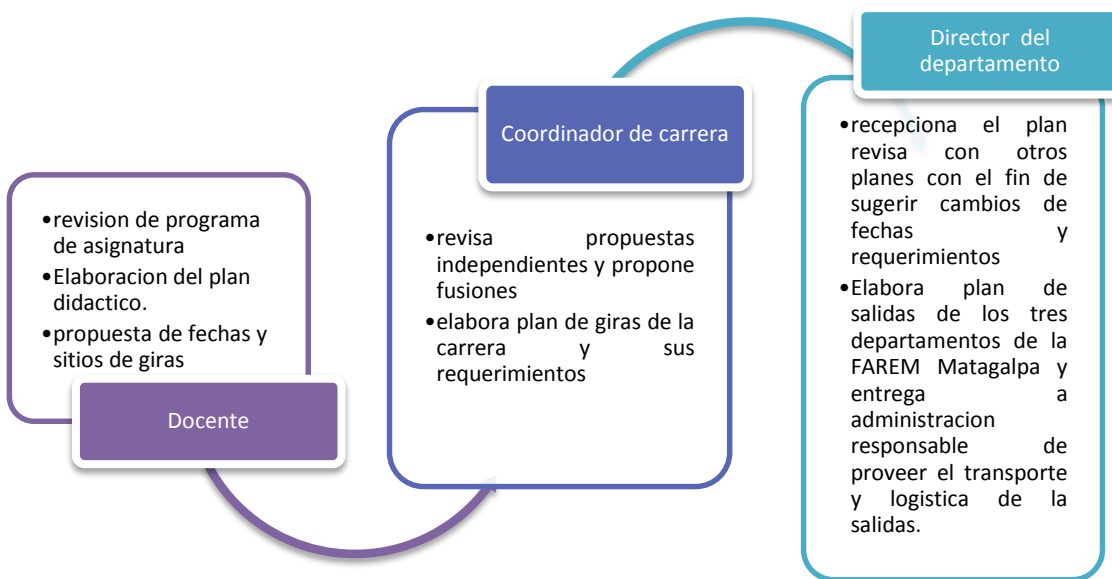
•revision de programa de asignatura
•Elaboracion del plan didactico.
•propuesta de fechas y sitios de giras

Docente

Coordinador de carrera

•revisa propuestas independientes y propone fusiones
•elabora plan de giras de la carrera y sus requerimientos

Director del departamento

•recepciona el plan revisa con otros planes con el fin de sugerir cambios de fechas y requerimientos
•Elabora plan de salidas de los tres departamentos de la FAREM Matagalpa y entrega a administracion responsable de proveer el transporte y logistica de la salidas.